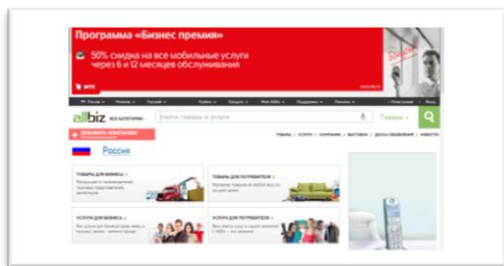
Программа «Бизнес премия»

50% скидка на все мобильные услуги через 6 и 12 месяцев обслуживания

МТС

allbiz ВСЕ КАТЕГОРИИ

Найти товары и услуги

Товары

ТОВАРЫ | УСЛУГИ | КОМПАНИИ | ВЫСТАВКИ | ДОСКА ОБЪЯВЛЕНИЙ | НОВОСТИ

+ ДОБАВИТЬ КОМПАНИЮ

Россия

ТОВАРЫ ДЛЯ БИЗНЕСА

ТОВАРЫ ДЛЯ ПОТРЕБИТЕЛЕЙ

УСЛУГИ ДЛЯ БИЗНЕСА

УСЛУГИ ДЛЯ ПОТРЕБИТЕЛЕЙ

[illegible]